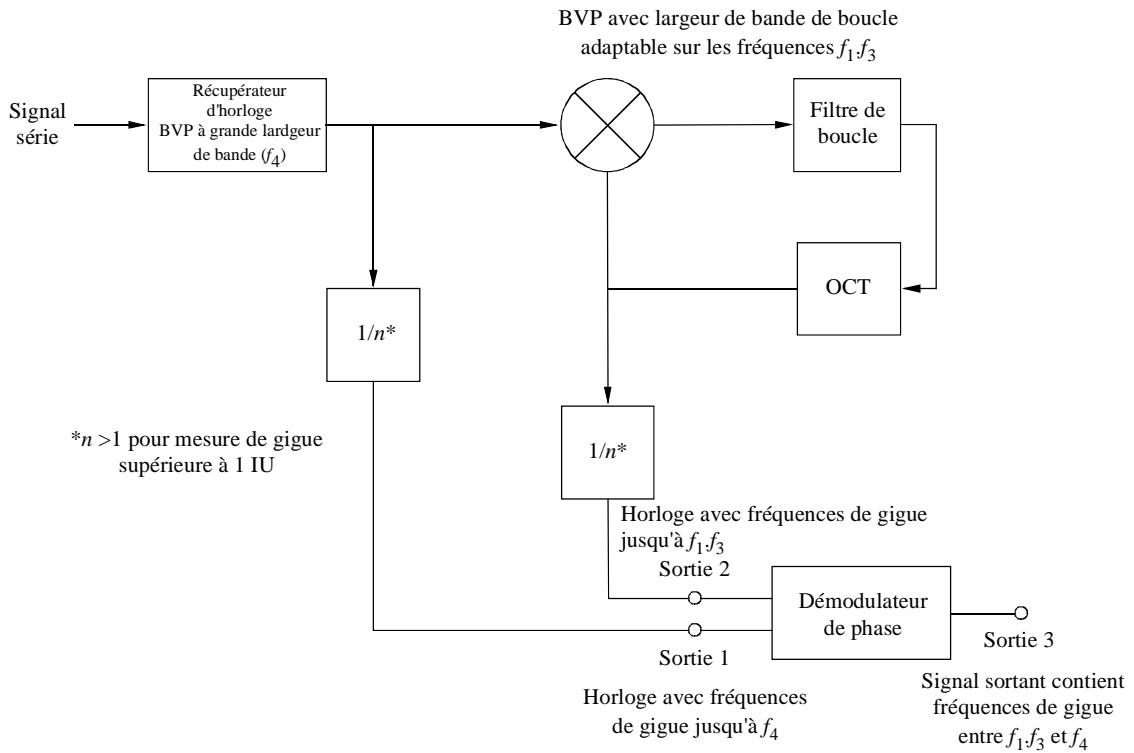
BVP avec largeur de bande de boucle adaptable sur les fréquences $f_1.f_3$

Signal série

Récupérateur d'horloge BVP à grande lardgeur de bande ($f_4$)

Filtre de boucle

OCT

$1/n$*

$1/n$*

*$n$ >1 pour mesure de gigue supérieure à 1 IU

Horloge avec fréquences de gigue jusqu'à $f_1.f_3$

Sortie 2

Démodulateur de phase

Sortie 1

Sortie 3

Horloge avec fréquences de gigue jusqu'à $f_4$

Signal sortant contient fréquences de gigue entre $f_1.f_3$ et $f_4$